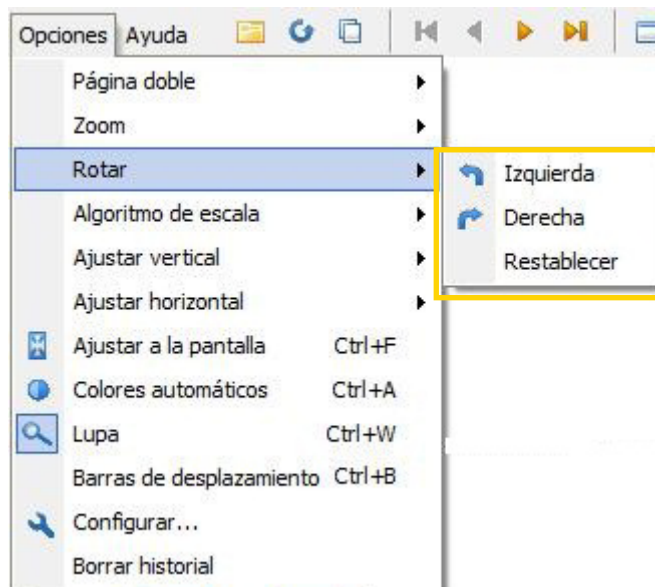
Opciones Ayuda

Página doble
Zoom
Rotar
Algoritmo de escala
Ajustar vertical
Ajustar horizontal
Ajustar a la pantalla Ctrl+F
Colores automáticos Ctrl+A
Lupa Ctrl+W
Barras de desplazamiento Ctrl+B
Configurar...
Borrar historial

Izquierda
Derecha
Restablecer